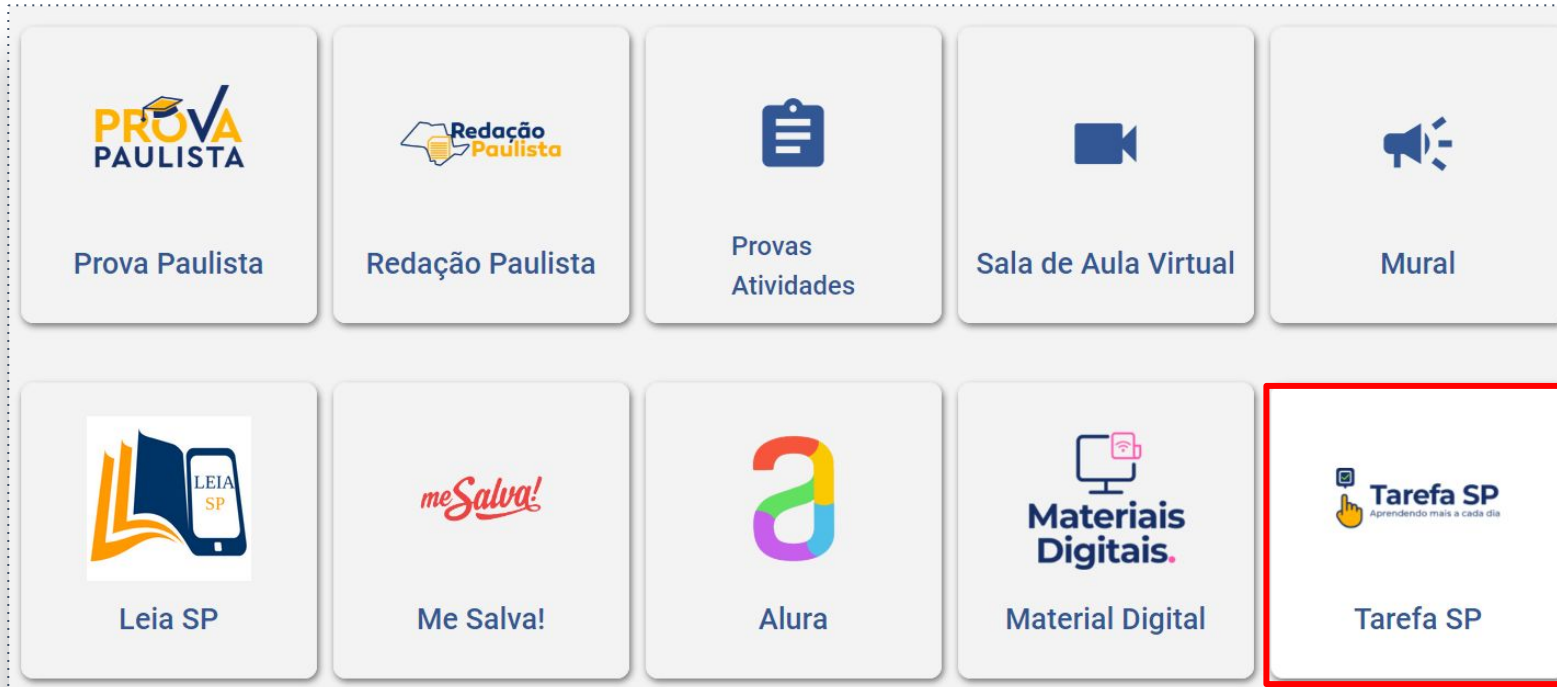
PROVA PAULISTA

Prova Paulista

Redação Paulista

Redação Paulista

Provas Atividades

Sala de Aula Virtual

Mural

LEIA SP

Leia SP

me Salva!

Me Salva!

Alura

Materiais Digitais.

Material Digital

Tarefa SP
Aprendendo mais a cada dia

Tarefa SP